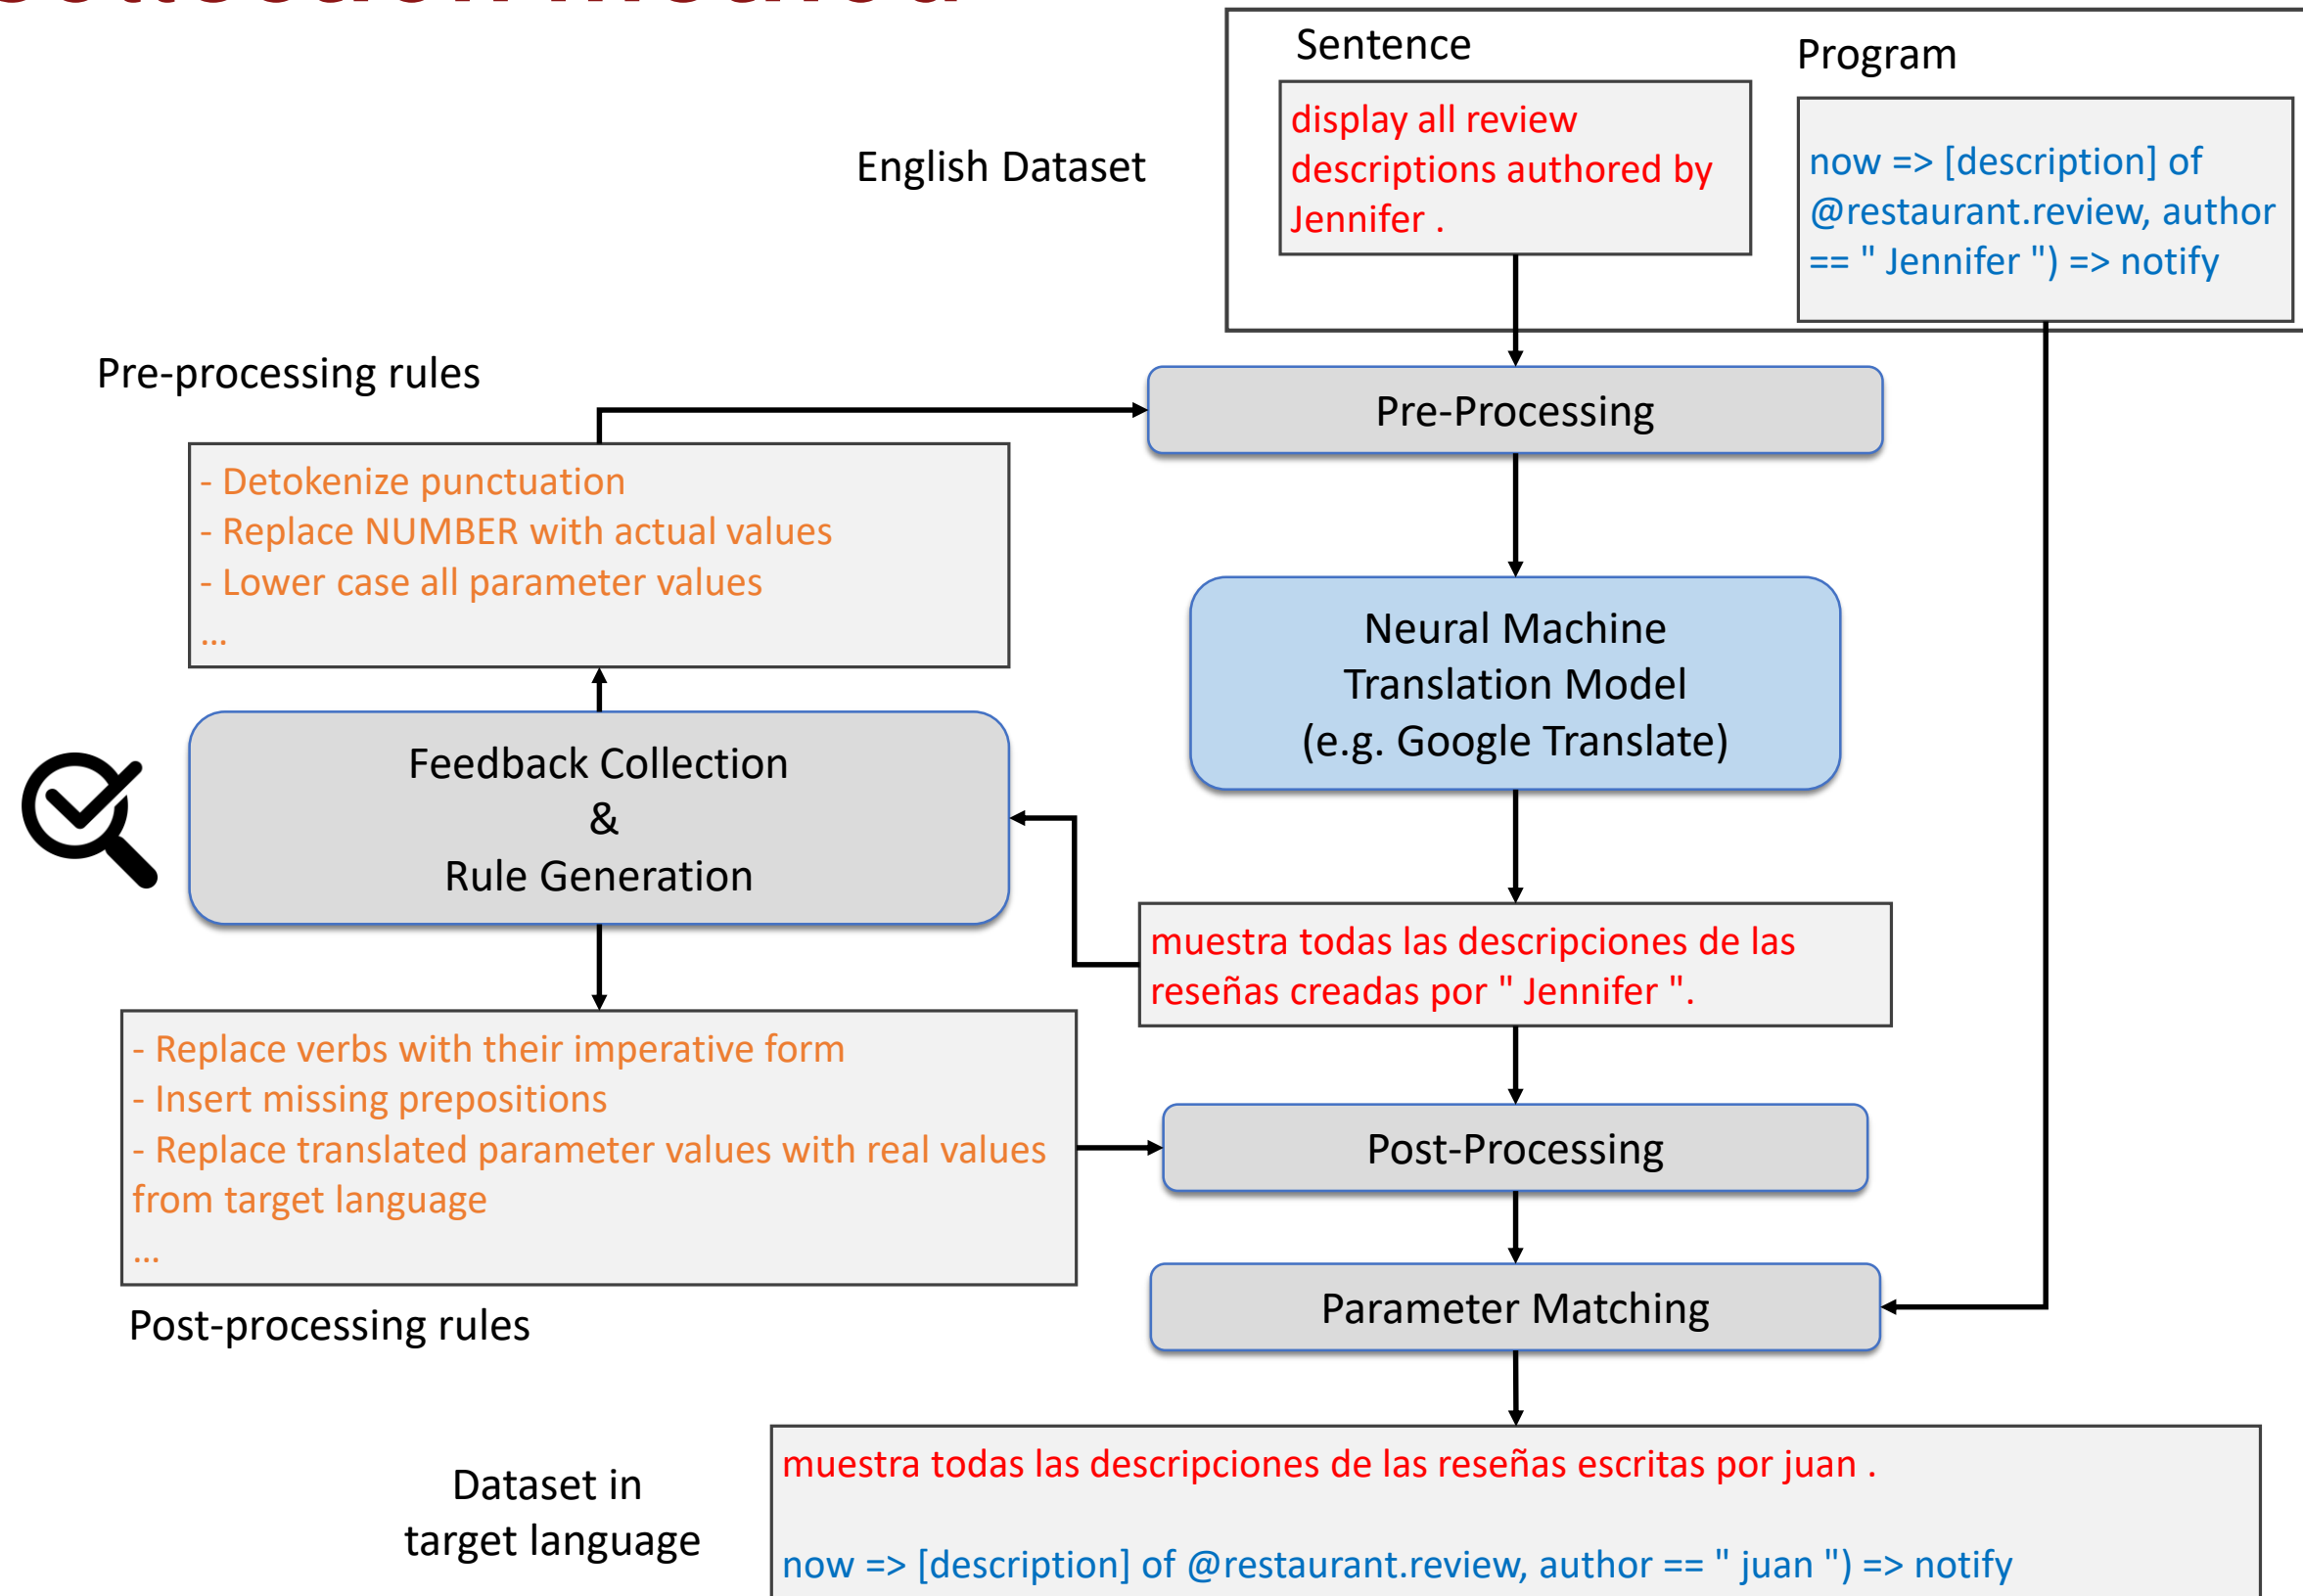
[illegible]

English Dataset

Sentence

display all review descriptions authored by Jennifer .

Program

now => [description] of @restaurant.review, author == " Jennifer ") => notify

Pre-processing rules

- Detokenize punctuation
- Replace NUMBER with actual values
- Lower case all parameter values
...

Pre-Processing

Neural Machine Translation Model (e.g. Google Translate)

Feedback Collection
&
Rule Generation

muestra todas las descripciones de las reseñas creadas por " Jennifer ".

- Replace verbs with their imperative form
- Insert missing prepositions
- Replace translated parameter values with real values from target language
...

Post-processing rules

Post-Processing

Parameter Matching

Dataset in target language

muestra todas las descripciones de las reseñas escritas por juan .

now => [description] of @restaurant.review, author == " juan ") => notify